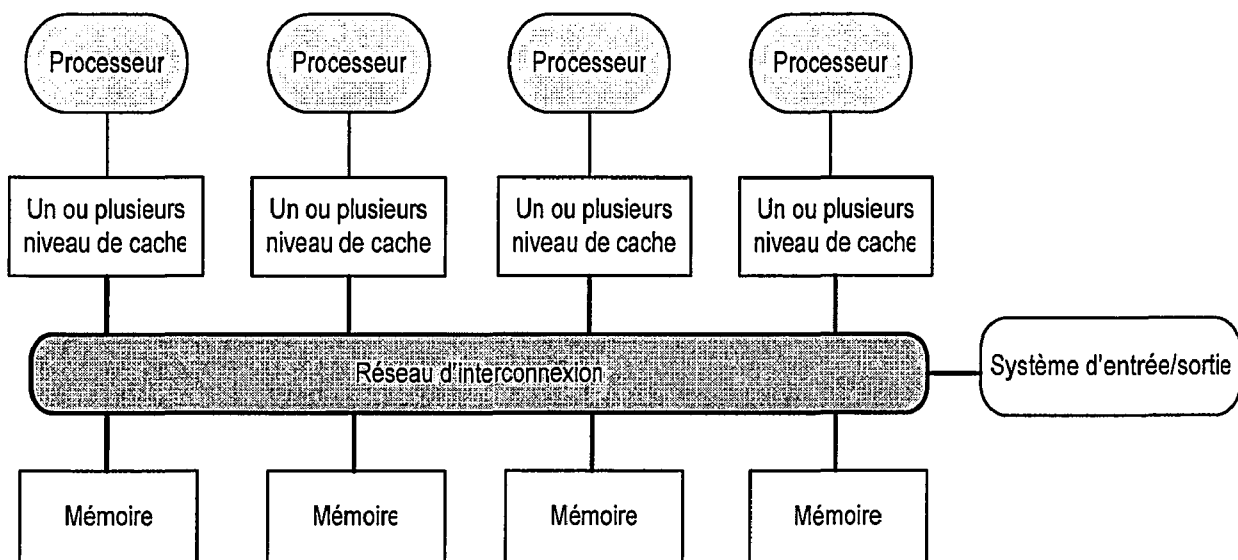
Processeur

Processeur

Processeur

Processeur

Un ou plusieurs niveau de cache

Un ou plusieurs niveau de cache

Un ou plusieurs niveau de cache

Un ou plusieurs niveau de cache

Réseau d'interconnexion

Système d'entrée/sortie

Mémoire

Mémoire

Mémoire

Mémoire